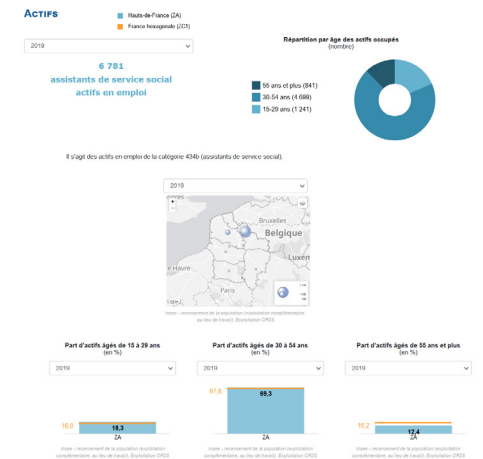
Actifs

Hauts-de-France (ZA)
France hexagonale (ZC1)

2019

6 781
assistants de service social
actifs en emploi

Répartition par âge des actifs occupés
(nombre)

55 ans et plus (841)
30-54 ans (4 699)
15-29 ans (1 241)

Il s'agit des actifs en emploi de la catégorie 434b (assistants de service social).

2019

Bruxelles
Belgique
Luxem
Havre
Paris

Insee - recensement de la population (exploitation complémentaire, au lieu de travail). Exploitation ORDS

Part d'actifs âgés de 15 à 29 ans
(en %)

2019

16,6
18,3
ZA

Insee - recensement de la population (exploitation complémentaire, au lieu de travail). Exploitation ORDS

Part d'actifs âgés de 30 à 54 ans
(en %)

2019

67,6
69,3
ZA

Insee - recensement de la population (exploitation complémentaire, au lieu de travail). Exploitation ORDS

Part d'actifs âgés de 55 ans et plus
(en %)

2019

16,2
12,4
ZA

Insee - recensement de la population (exploitation complémentaire, au lieu de travail). Exploitation ORDS